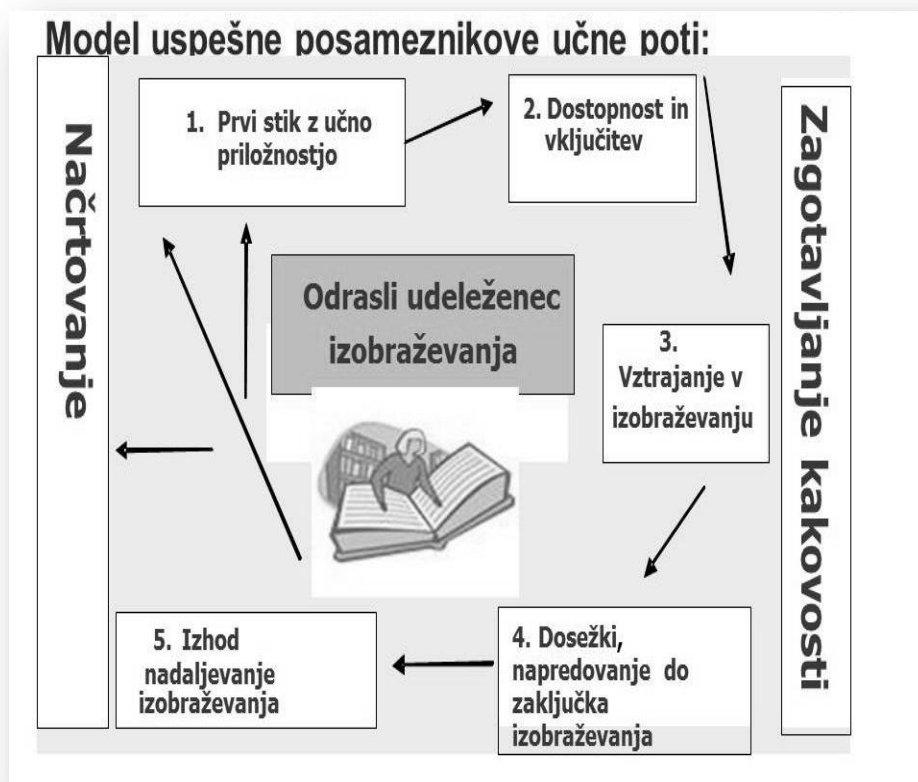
Model uspešne posameznikove učne poti:

Načrtovanje

1. Prvi stik z učno priložnostjo

2. Dostopnost in vključitev

Zagotavljanje kakovosti

Odrasli udeleženec izobraževanja

3. Vztrajanje v izobraževanju

4. Dosežki, napredovanje do zaključka izobraževanja

5. Izhod nadaljevanje izobraževanja